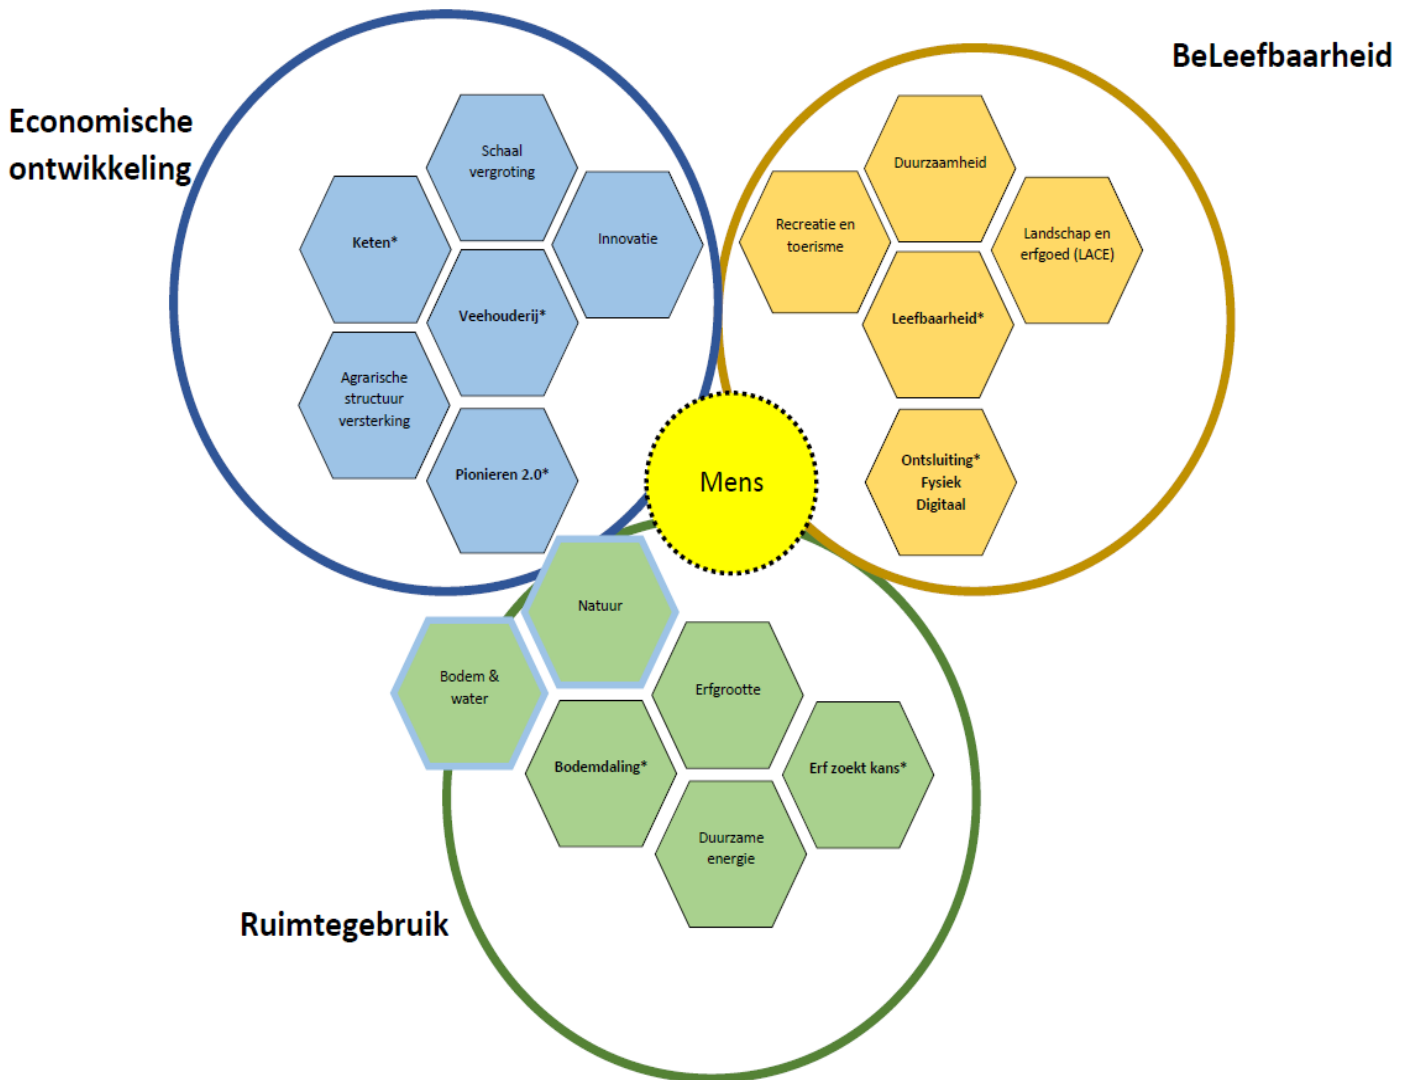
Economische ontwikkeling

BeLeefbaarheid

Schaal vergroting

Keten*

Innovatie

Veehouderij*

Agrarische structuur versterking

Pionieren 2.0*

Duurzaamheid

Recreatie en toerisme

Landschap en erfgoed (LACE)

Leefbaarheid*

Ontsluiting* Fysiek Digitaal

Mens

Natuur

Bodem & water

Erfgrootte

Bodemdaling*

Erf zoekt kans*

Duurzame energie

Ruimtegebruik